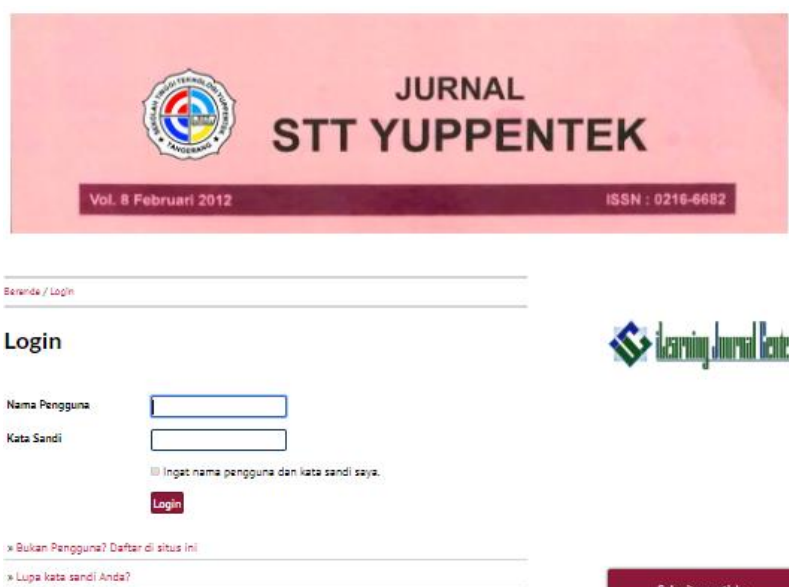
SEKOLAH TINGGI TEKNOLOGI YUPPENTEK TANGERANG

JURNAL
STT YUPPENTEK

Vol. 8 Februari 2012

ISSN : 0216-6682

Beranda / Login

Login

Nama Pengguna

Kata Sandi

Ingat nama pengguna dan kata sandi saya.

Login

» Bukan Pengguna? Daftar di situs ini

» Lupa kata sandi Anda?

iLearning Journal Center